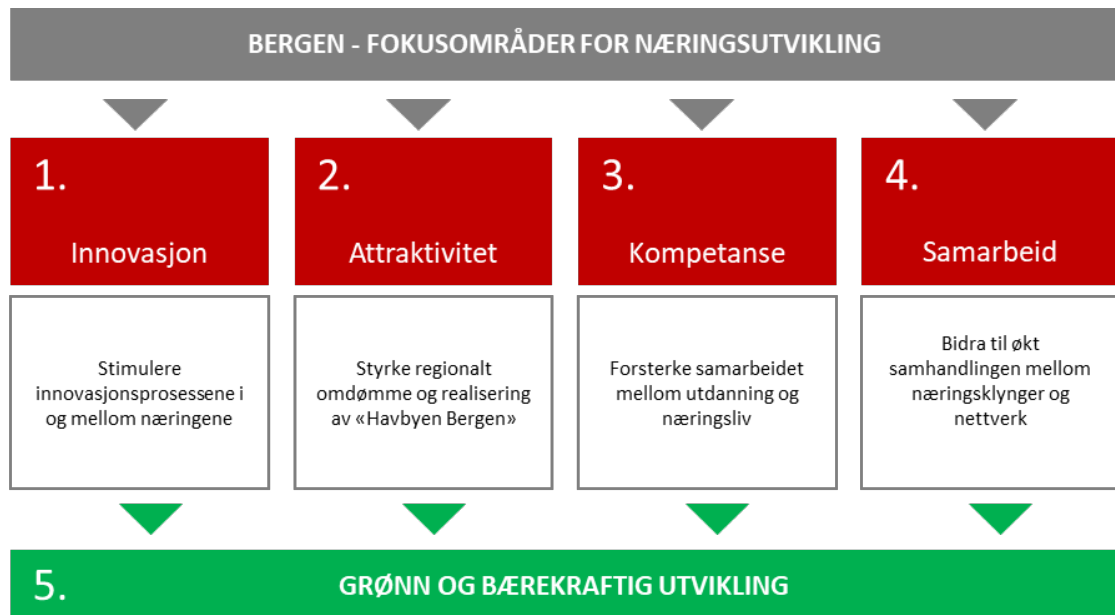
BERGEN - FOKUSOMRÅDER FOR NÆRINGSUTVIKLING

1.

Innovasjon

Stimulere innovasjonsprosessene i og mellom næringene

2.

Attraktivitet

Styrke regionalt omdømme og realisering av «Havbyen Bergen»

3.

Kompetanse

Forsterke samarbeidet mellom utdanning og næringsliv

4.

Samarbeid

Bidra til økt samhandlingen mellom næringsklynger og nettverk

5.

GRØNN OG BÆREKRAFTIG UTVIKLING